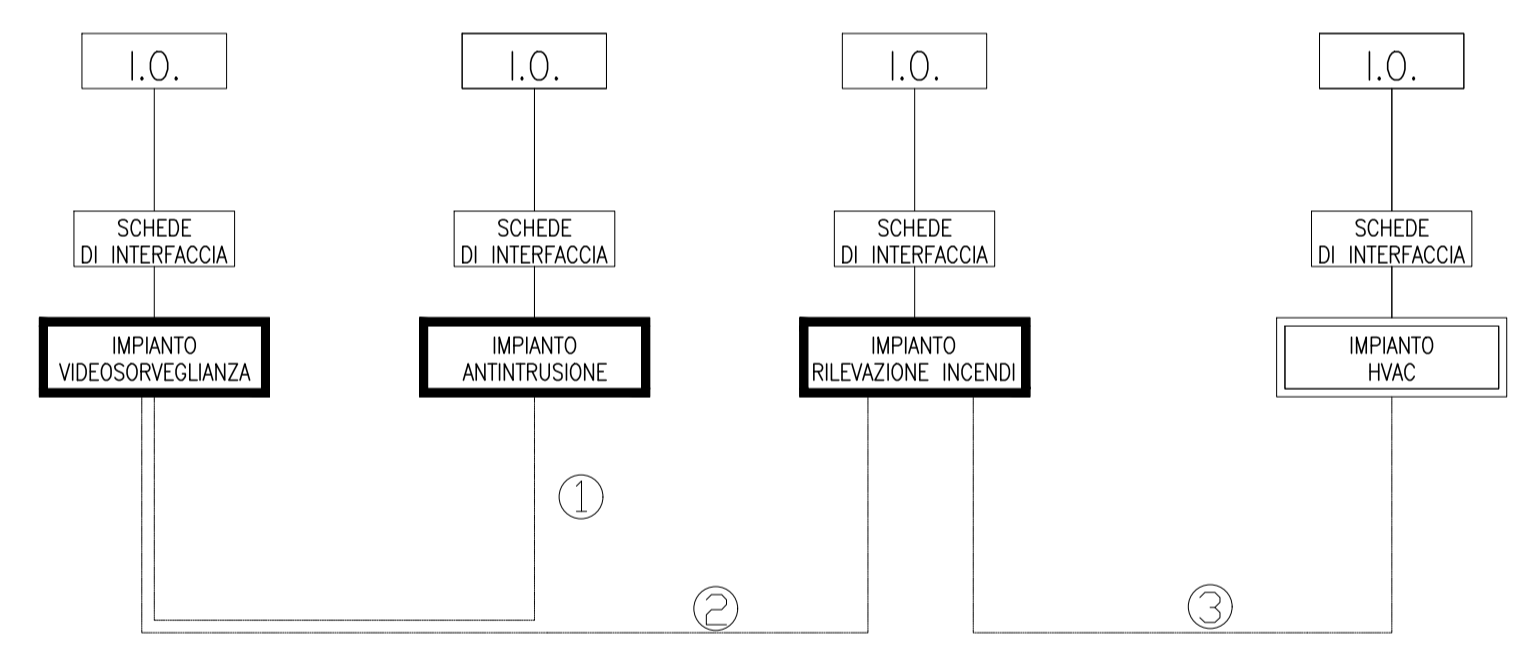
I.O.

I.O.

I.O.

I.O.

SCHEDE DI INTERFACCIA

SCHEDE DI INTERFACCIA

SCHEDE DI INTERFACCIA

SCHEDE DI INTERFACCIA

IMPIANTO VIDEOSORVEGLIANZA

IMPIANTO ANTINTRUSIONE

IMPIANTO RILEVAZIONE INCENDI

IMPIANTO HVAC

1

2

3